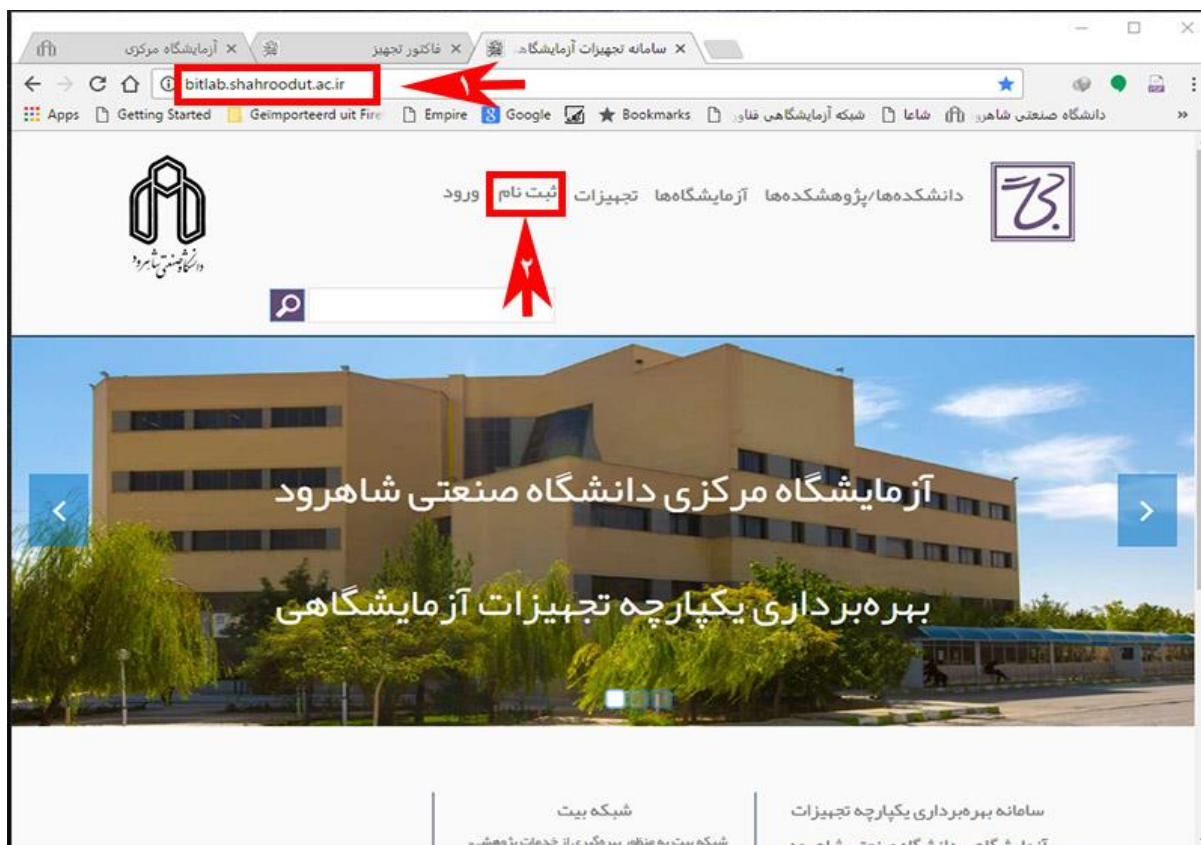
سامانه تجهیزات آزمایشگاه ×
فاکتور تجهیز ×
آزمایشگاه مرکزی ×

bitlab.shahroodut.ac.ir
۱

Apps Getting Started Geïmporteerd uit Fire Empire Google Bookmarks شبکه آزمایشگاهی فناو شاعا دانشگاه صنعتی شاهرو »

دانشکده‌ها/پژوهشکده‌ها آزمایشگاه‌ها تجهیزات ثبت نام ورود

۲

دانشگاه صنعتی شاهرود

آزمایشگاه مرکزی دانشگاه صنعتی شاهرود

بهره‌برداری یکپارچه تجهیزات آزمایشگاهی

سامانه بهره‌برداری یکپارچه تجهیزات
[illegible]

شبکه بیت
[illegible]